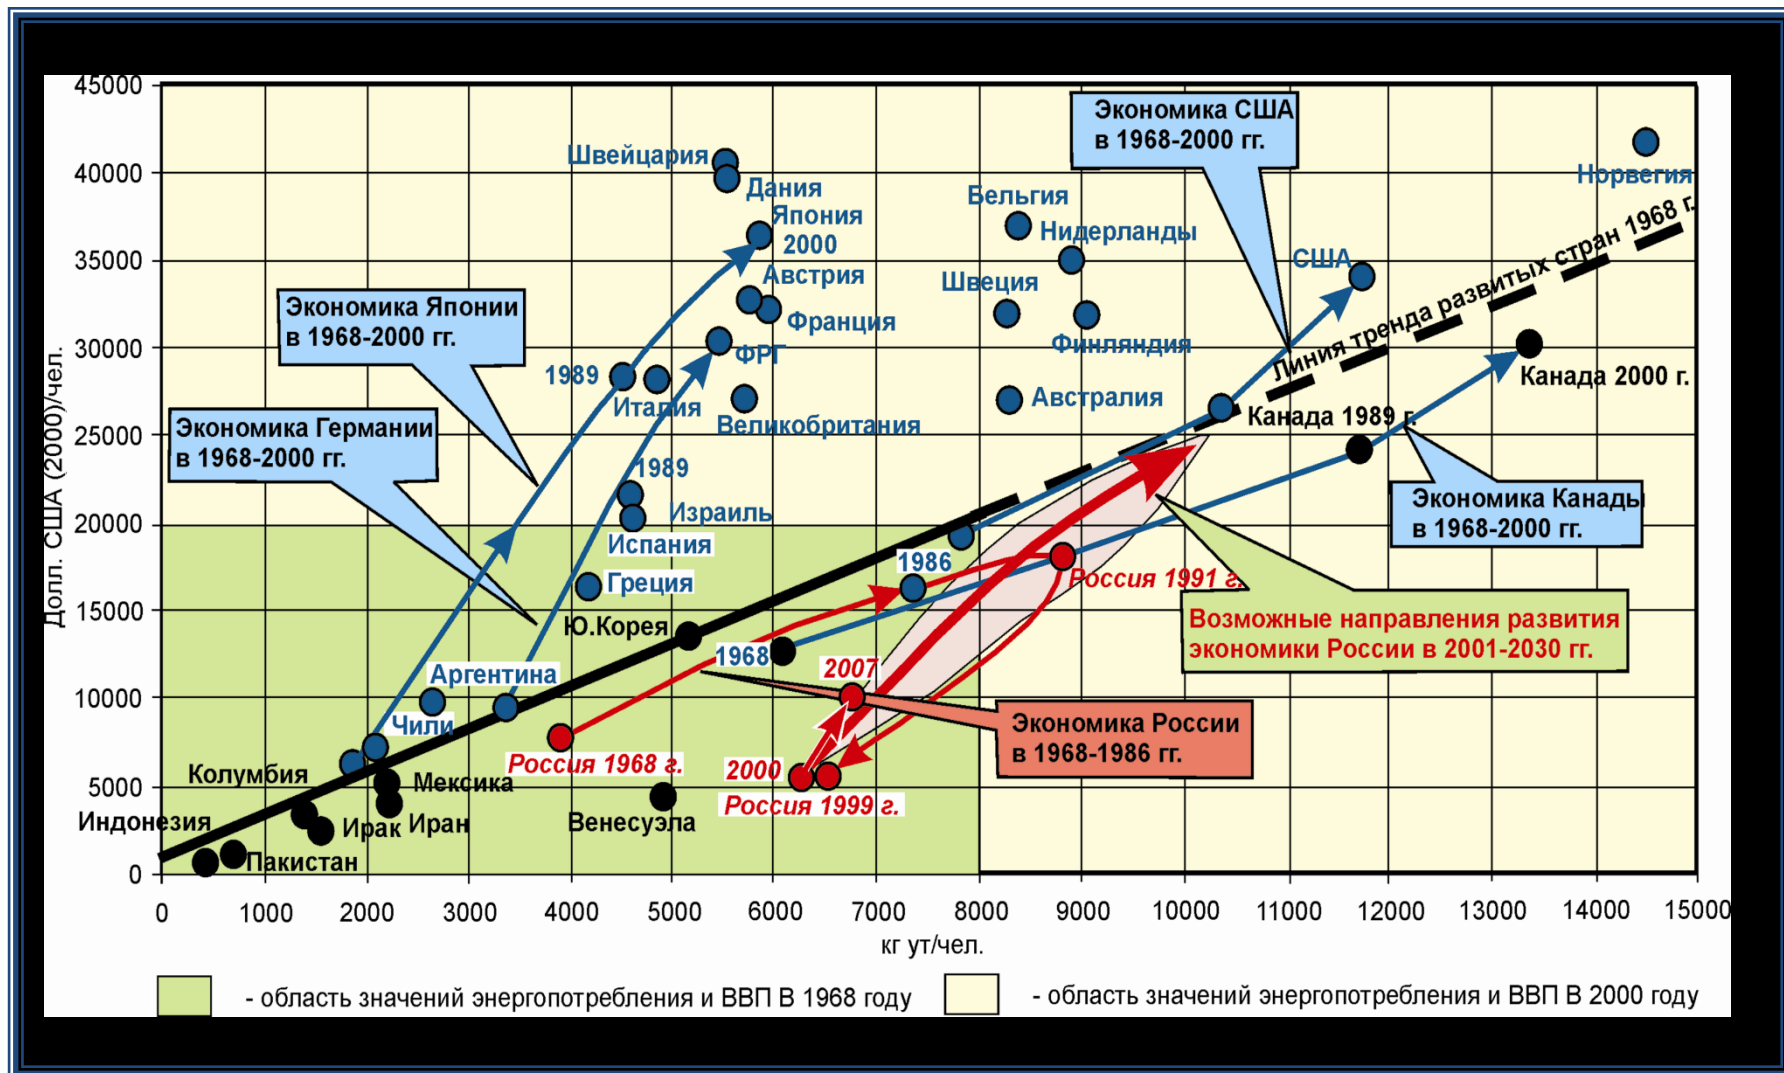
45000
40000
35000
30000
25000
20000
15000
10000
5000
0

Долл. США (2000)/чел.

Экономика США в 1968-2000 гг.

Швейцария
Дания
Япония 2000
Австрия
Франция
ФРГ
1989
Италия
Великобритания
Бельгия
Нидерланды
Швеция
Финляндия
Австралия
США
Норвегия
Линия тренда развитых стран 1968 г.
Канада 2000 г.
Канада 1989 г.

Экономика Японии в 1968-2000 гг.

Экономика Германии в 1968-2000 гг.

1989
Израиль
Испания
Греция
Ю.Корея
1986
Россия 1991 г.

Экономика Канады в 1968-2000 гг.

Возможные направления развития экономики России в 2001-2030 гг.

Аргентина
Чили
1968
2007
Экономика России в 1968-1986 гг.
Колумбия
Мексика
Россия 1968 г.
2000
Индонезия
Ирак Иран
Венесуэла
Россия 1999 г.
Пакистан

0 1000 2000 3000 4000 5000 6000 7000 8000 9000 10000 11000 12000 13000 14000 15000
кг ут/чел.

- область значений энергопотребления и ВВП В 1968 году
- область значений энергопотребления и ВВП В 2000 году